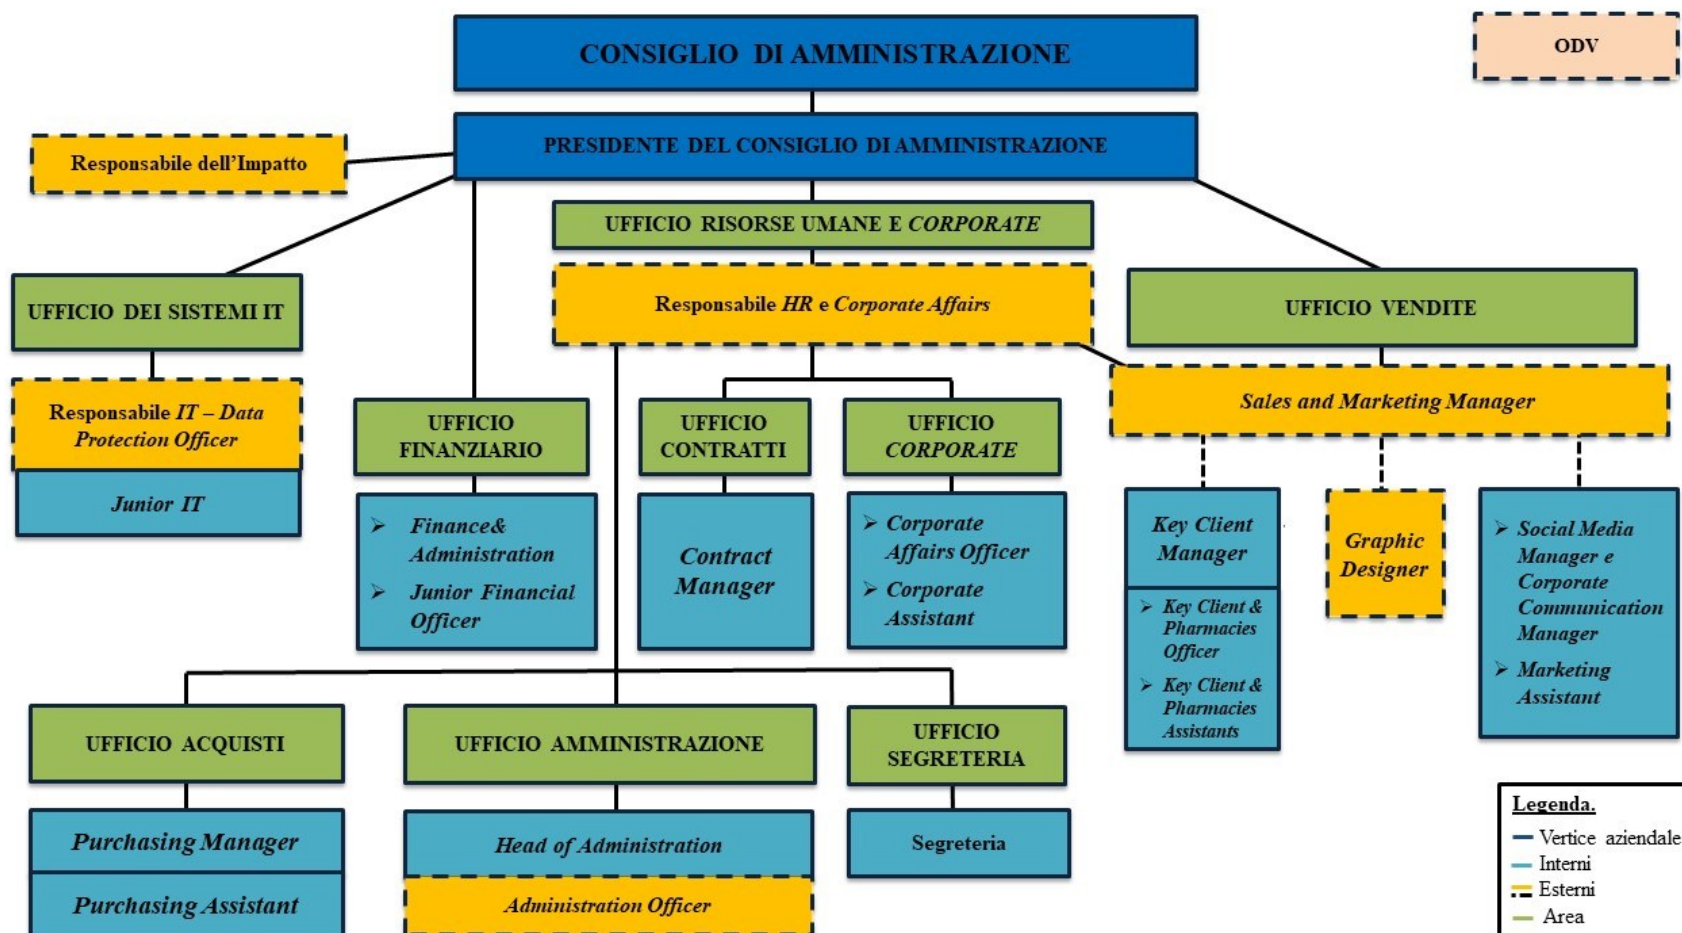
CONSIGLIO DI AMMINISTRAZIONE

ODV

PRESIDENTE DEL CONSIGLIO DI AMMINISTRAZIONE

Responsabile dell'Impatto

UFFICIO RISORSE UMANE E CORPORATE

UFFICIO DEI SISTEMI IT

Responsabile HR e Corporate Affairs

UFFICIO VENDITE

Sales and Marketing Manager

Responsabile IT – Data Protection Officer

Junior IT

UFFICIO FINANZIARIO

➢ Finance& Administration
➢ Junior Financial Officer

UFFICIO CONTRATTI

Contract Manager

UFFICIO CORPORATE

➢ Corporate Affairs Officer
➢ Corporate Assistant

Key Client Manager

➢ Key Client & Pharmacies Officer
➢ Key Client & Pharmacies Assistants

Graphic Designer

➢ Social Media Manager e Corporate Communication Manager
➢ Marketing Assistant

UFFICIO ACQUISTI

Purchasing Manager

Purchasing Assistant

UFFICIO AMMINISTRAZIONE

Head of Administration

Administration Officer

UFFICIO SEGRETERIA

Segreteria

Legenda.
Vertice aziendale
Interni
Esterni
Area